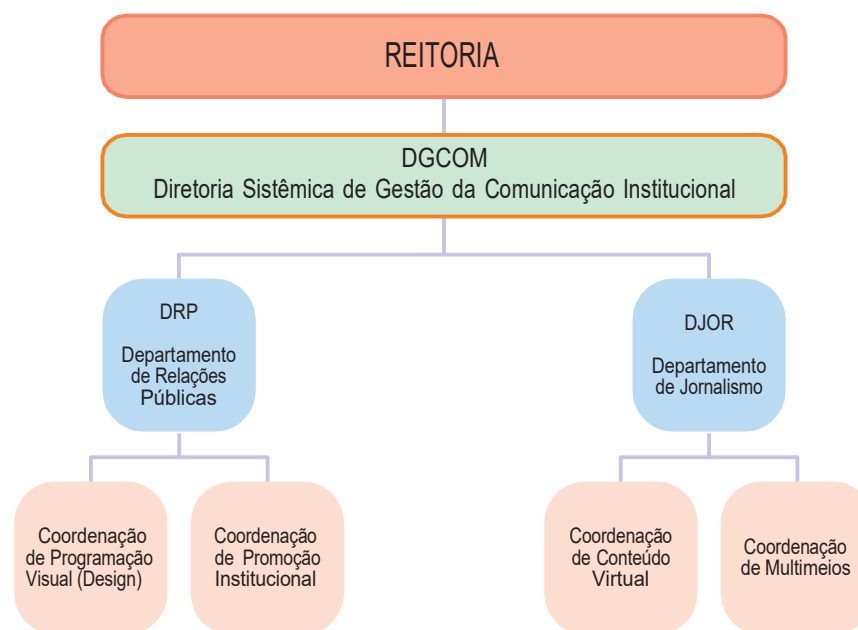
REITORIA

DGCOM
Diretoria Sistêmica de Gestão da Comunicação Institucional

DRP

Departamento de Relações Públicas

DJOR

Departamento de Jornalismo

Coordenação de Programação Visual (Design)

Coordenação de Promoção Institucional

Coordenação de Conteúdo Virtual

Coordenação de Multimeios